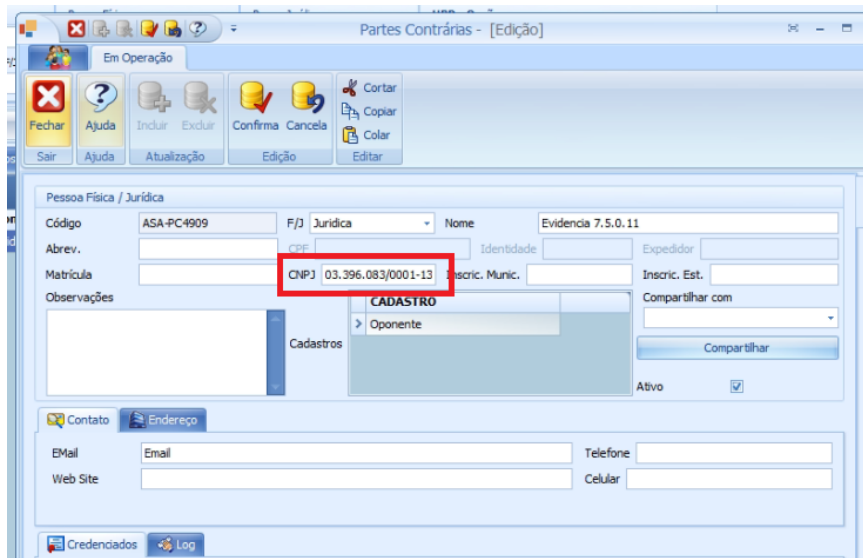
Partes Contrárias - [Edição]

Em Operação

Fechar
Ajuda
Incluir
Excluir
Confirma
Cancela
Cortar
Copiar
Colar

Sair
Ajuda
Atualização
Edição
Editar

Pessoa Física / Jurídica

Código ASA-PC4909
F/J Juridica
Nome Evidencia 7.5.0.11
Abrev.
CPF
Identidade
Expedidor
Matrícula
CNPJ 03.396.083/0001-13
Inscric. Munic.
Inscric. Est.
Observações

| CADASTRO |
|---|
| Oponente |

Cadastros
Compartilhar com
Compartilhar
Ativo

Contato
Endereço

EMail Email
Telefone
Web Site
Celular

Credenciados
Log